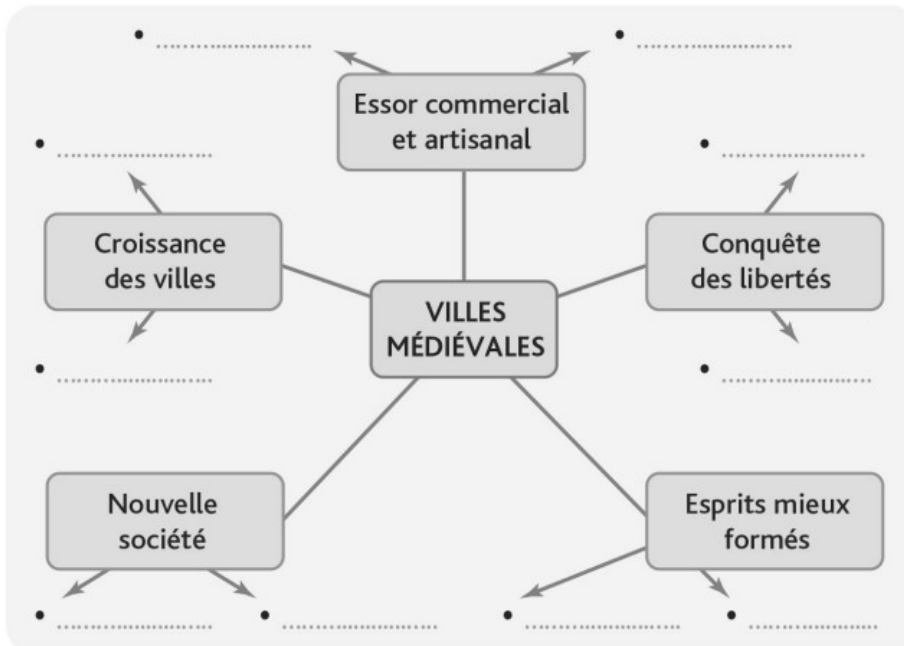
• ....................

• ....................

Essor commercial et artisanal

• ....................

• ....................

Croissance des villes

Conquête des libertés

VILLES MÉDIÉVALES

• ....................

• ....................

Nouvelle société

Esprits mieux formés

• ....................

• ....................

• ....................

• ....................